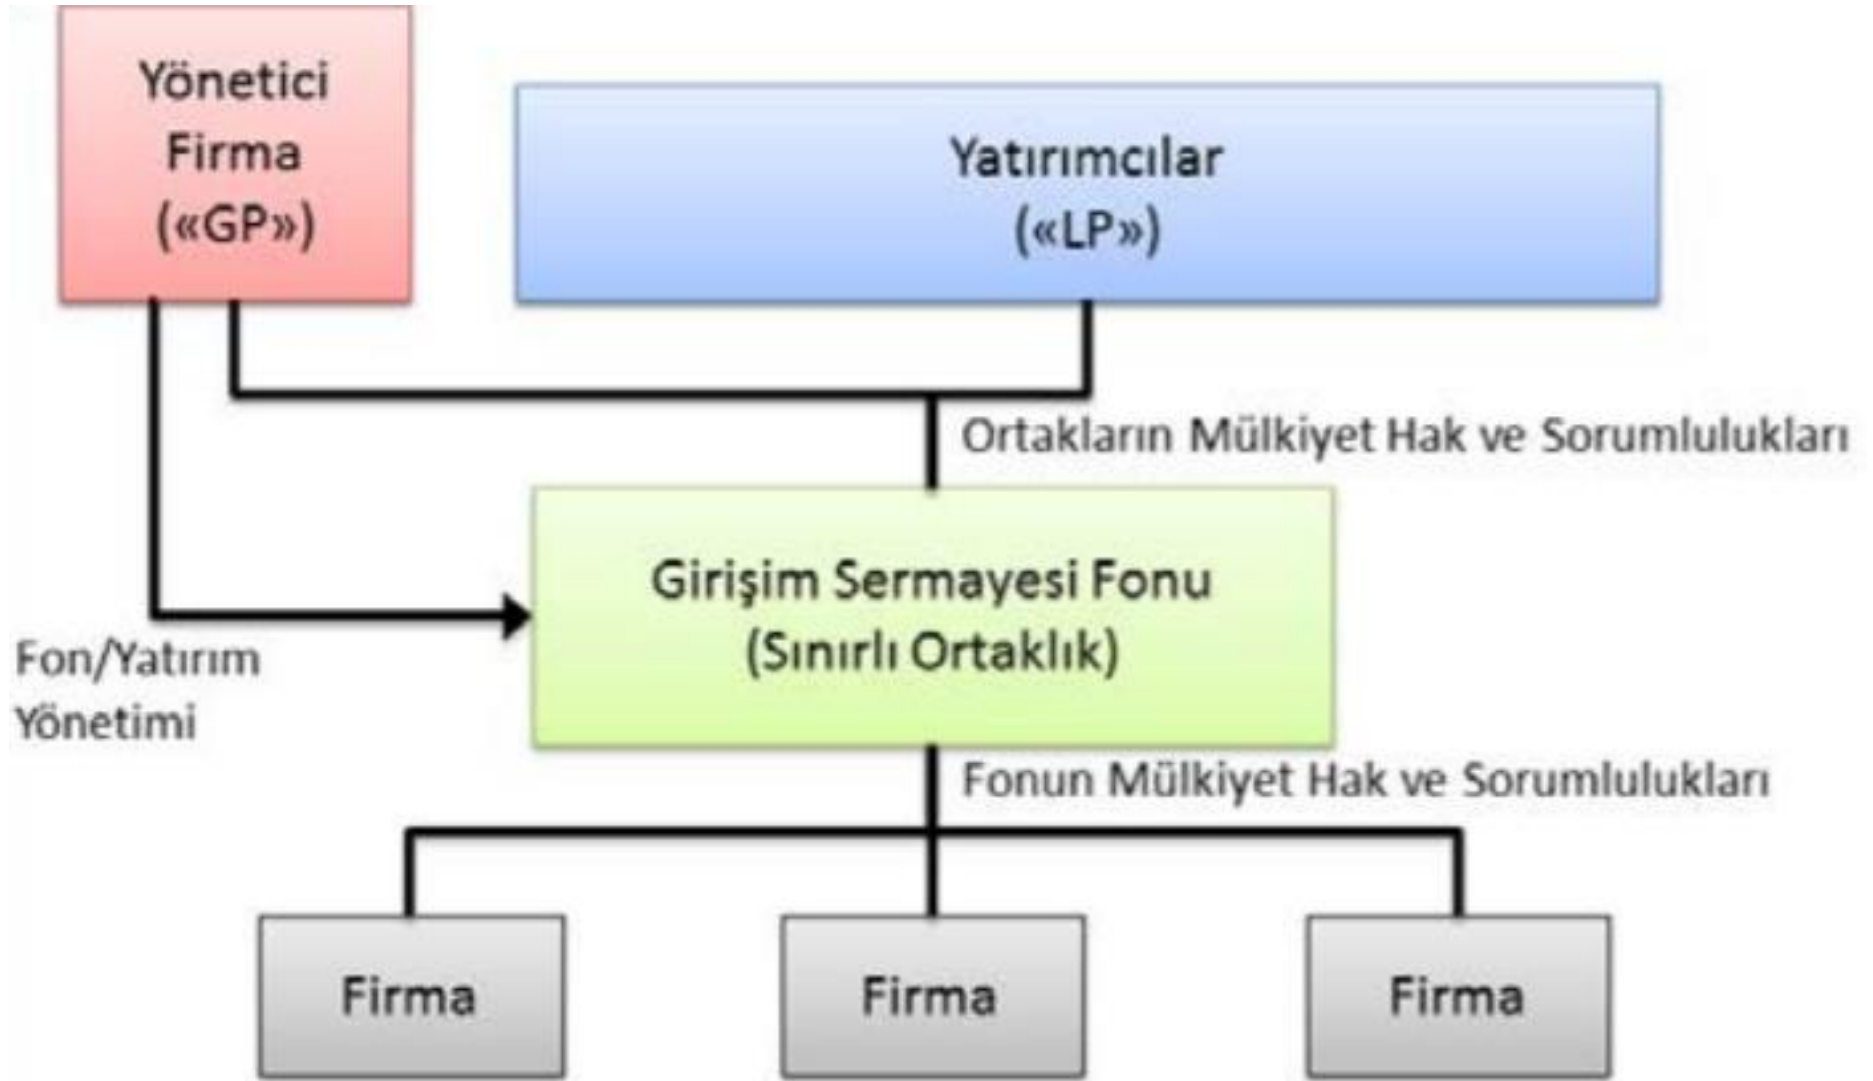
Yönetici Firma («GP»)

Yatırımcılar («LP»)

Ortakların Mülkiyet Hak ve Sorumlulukları

Girişim Sermayesi Fonu (Sınırlı Ortaklık)

Fon/Yatırım Yönetimi

Fonun Mülkiyet Hak ve Sorumlulukları

Firma

Firma

Firma